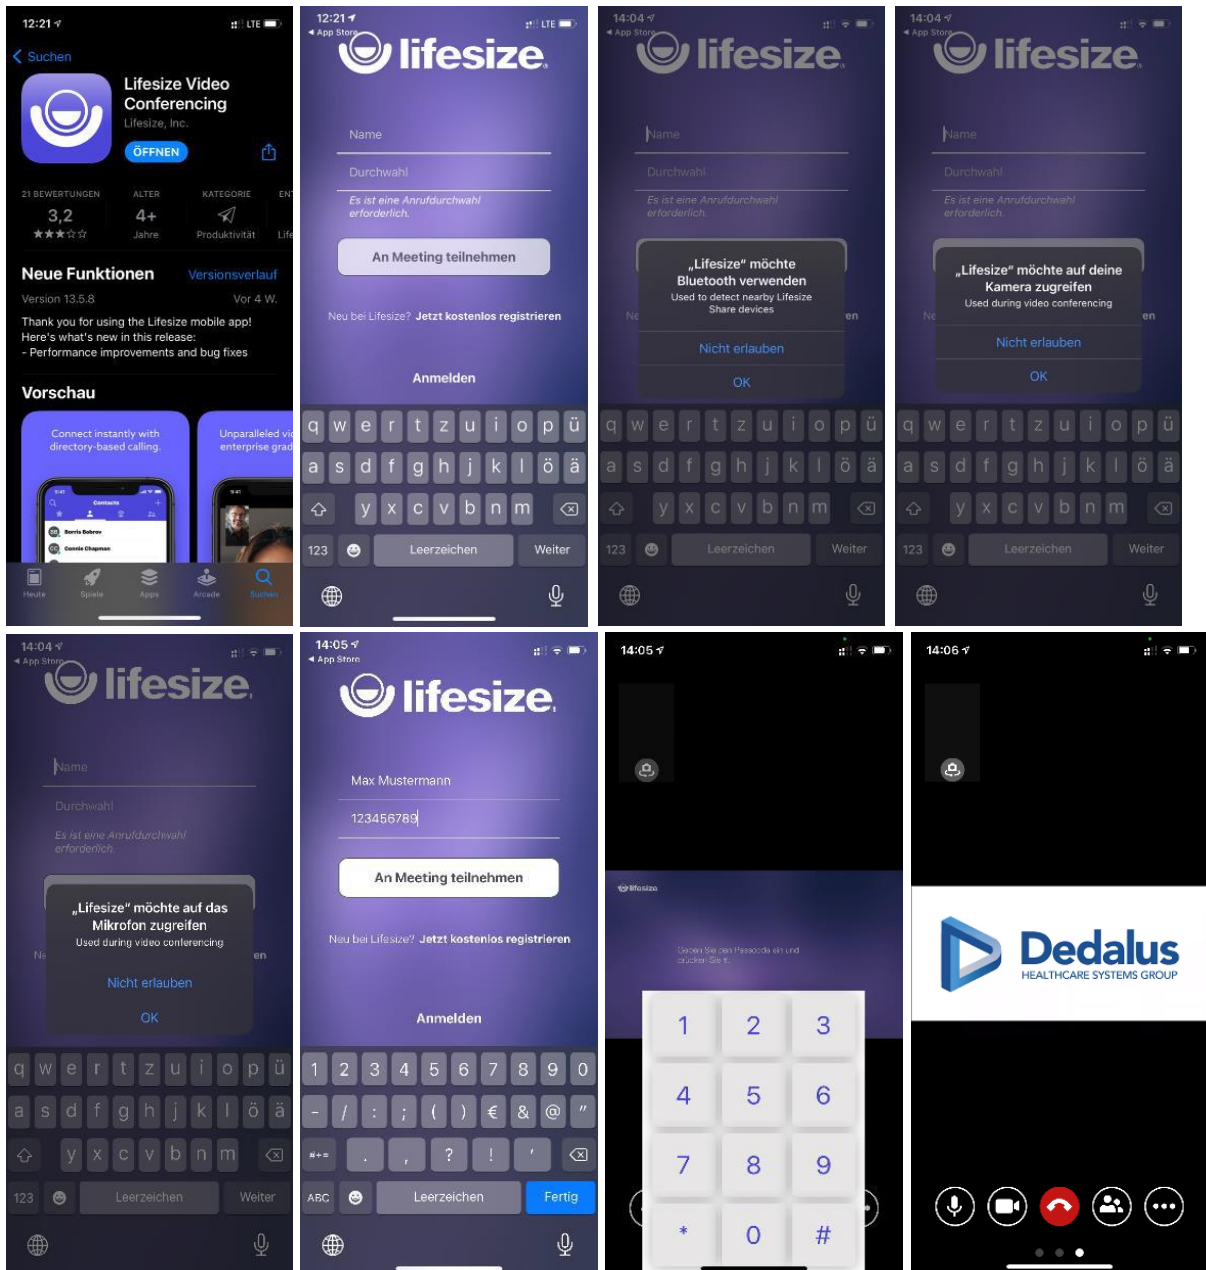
12:21
LTE
Suchen
Lifesize Video Conferencing
Lifesize, Inc.
ÖFFNEN
21 BEWERTUNGEN
3,2
★★★☆☆
ALTER
4+
Jahre
KATEGORIE
Produktivität
Neue Funktionen
Versionsverlauf
Version 13.5.8
Vor 4 W.
Thank you for using the Lifesize mobile app!
Here's what's new in this release:
- Performance improvements and bug fixes
Vorschau
Connect instantly with directory-based calling.
Unparalleled vi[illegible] enterprise grad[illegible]
Contacts
Heute
Spiele
Apps
Arcade
Suchen

12:21
App Store
LTE
lifesize
Name
Durchwahl
Es ist eine Anrufdurchwahl erforderlich.
An Meeting teilnehmen
Neu bei Lifesize? Jetzt kostenlos registrieren
Anmelden
q w e r t z u i o p ü
a s d f g h j k l ö ä
y x c v b n m
123
Leerzeichen
Weiter

14:04
App Store
lifesize
Name
Durchwahl
Es ist eine Anrufdurchwahl erforderlich.
„Lifesize" möchte Bluetooth verwenden
Used to detect nearby Lifesize Share devices
Nicht erlauben
OK
q w e r t z u i o p ü
a s d f g h j k l ö ä
y x c v b n m
123
Leerzeichen
Weiter

14:04
App Store
lifesize
Name
Durchwahl
Es ist eine Anrufdurchwahl erforderlich.
„Lifesize" möchte auf deine Kamera zugreifen
Used during video conferencing
Nicht erlauben
OK
q w e r t z u i o p ü
a s d f g h j k l ö ä
y x c v b n m
123
Leerzeichen
Weiter

14:04
App Store
lifesize
Name
Durchwahl
Es ist eine Anrufdurchwahl erforderlich.
„Lifesize" möchte auf das Mikrofon zugreifen
Used during video conferencing
Nicht erlauben
OK
q w e r t z u i o p ü
a s d f g h j k l ö ä
y x c v b n m
123
Leerzeichen
Weiter

14:05
App Store
lifesize
Max Mustermann
123456789
An Meeting teilnehmen
Neu bei Lifesize? Jetzt kostenlos registrieren
Anmelden
1 2 3 4 5 6 7 8 9 0
- / : ; ( ) € & @ "
#+= . , ? ! '
ABC
Leerzeichen
Fertig

14:05
lifesize
Geben Sie den Passcode ein und drücken Sie #.
1 2 3
4 5 6
7 8 9
* 0 #

14:06
Dedalus
HEALTHCARE SYSTEMS GROUP